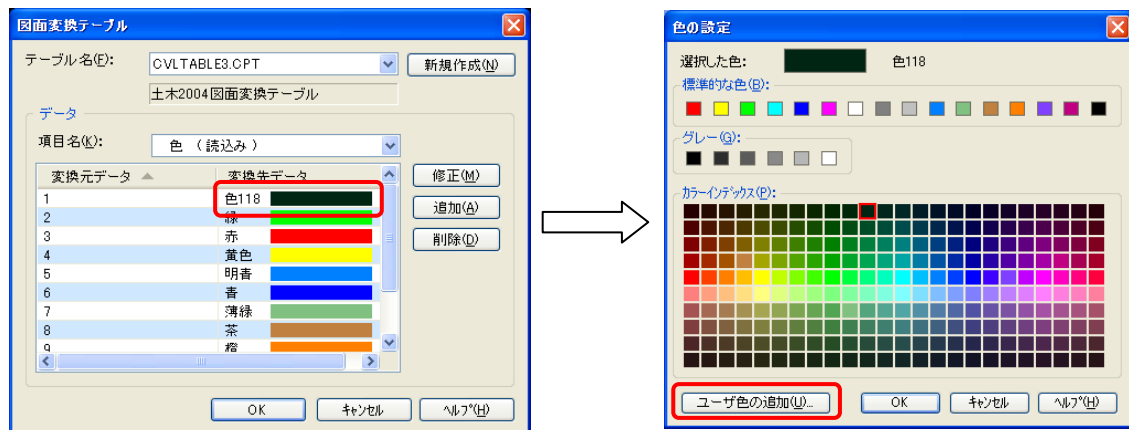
図面変換テーブル

テーブル名(F): CVLTABLE3.CPT
新規作成(N)
土木2004図面変換テーブル

データ
項目名(K): 色 （読込み）

| 変換元データ | 変換先データ |
|---|---|
| 1 | 色118 |
| 2 | 緑 |
| 3 | 赤 |
| 4 | 黄色 |
| 5 | 明青 |
| 6 | 青 |
| 7 | 薄緑 |
| 8 | 茶 |
| 9 | 橙 |

修正(M)
追加(A)
削除(D)

OK キャンセル ヘルプ(H)

色の設定

選択した色: 色118
標準的な色(B):
グレー(G):
カラーインデックス(P):

ユーザ色の追加(U)...
OK キャンセル ヘルプ(H)